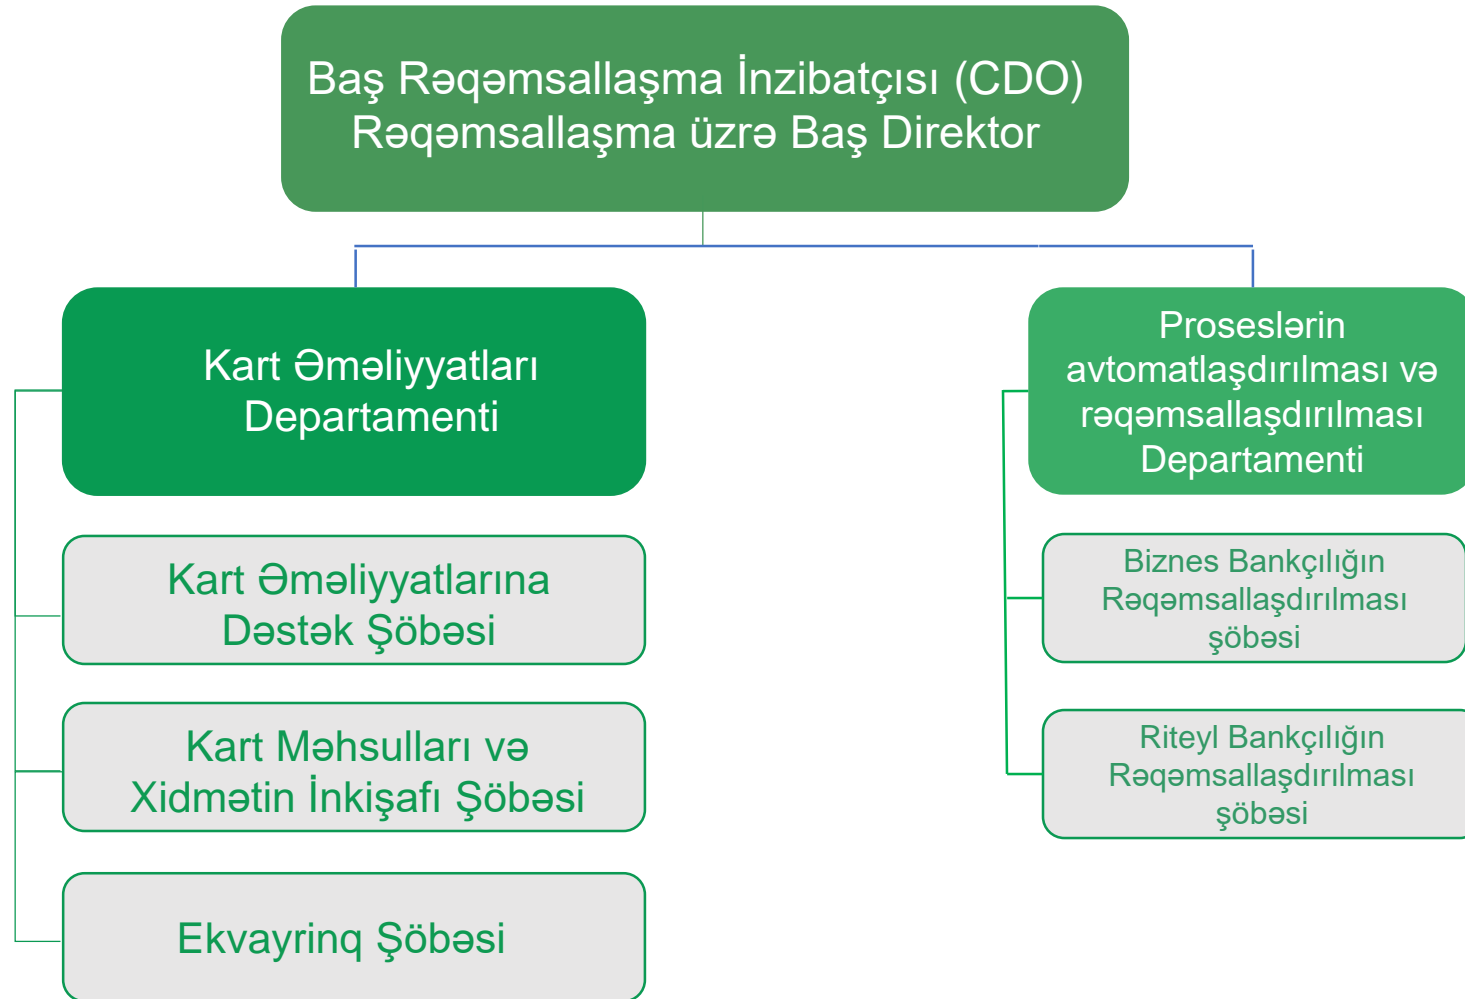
Baş Rəqəmsallaşma İnzibatçısı (CDO)
Rəqəmsallaşma üzrə Baş Direktor

Kart Əməliyyatları Departamenti

Kart Əməliyyatlarına Dəstək Şöbəsi

Kart Məhsulları və Xidmətin İnkişafı Şöbəsi

Ekvayrinq Şöbəsi

Proseslərin avtomatlaşdırılması və rəqəmsallaşdırılması Departamenti

Biznes Bankçılığın Rəqəmsallaşdırılması şöbəsi

Riteyl Bankçılığın Rəqəmsallaşdırılması şöbəsi